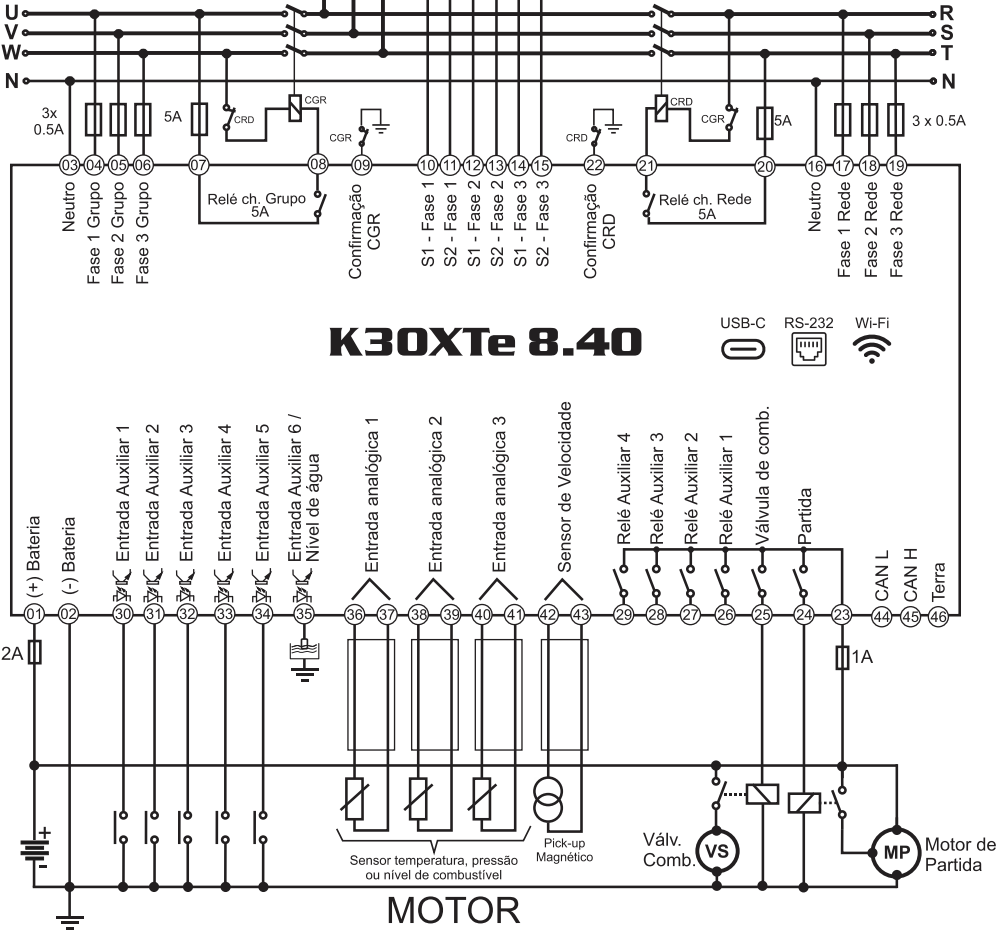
U
V
W
N
R
S
T
N

3x 0.5A
5A
CRD
CGR
CGR
CRD
CRD
CGR
5A
3 x 0.5A

03 Neutro
04 Fase 1 Grupo
05 Fase 2 Grupo
06 Fase 3 Grupo
07
08
Relé ch. Grupo 5A
09 Confirmação CGR
10 S1 - Fase 1
11 S2 - Fase 1
12 S1 - Fase 2
13 S2 - Fase 2
14 S1 - Fase 3
15 S2 - Fase 3
22 Confirmação CRD
21
Relé ch. Rede 5A
20
16 Neutro
17 Fase 1 Rede
18 Fase 2 Rede
19 Fase 3 Rede

K30XTe 8.40
USB-C
RS-232
Wi-Fi

01 (+) Bateria
02 (-) Bateria
30 Entrada Auxiliar 1
31 Entrada Auxiliar 2
32 Entrada Auxiliar 3
33 Entrada Auxiliar 4
34 Entrada Auxiliar 5
35 Entrada Auxiliar 6 / Nível de água
36 37 Entrada analógica 1
38 39 Entrada analógica 2
40 41 Entrada analógica 3
42 43 Sensor de Velocidade
29 Relé Auxiliar 4
28 Relé Auxiliar 3
27 Relé Auxiliar 2
26 Relé Auxiliar 1
25 Válvula de comb.
24 Partida
23
44 CAN L
45 CAN H
46 Terra

2A
1A
+
-
Sensor temperatura, pressão ou nível de combustível
Pick-up Magnético
Válv. Comb.
VS
MP
Motor de Partida
MOTOR